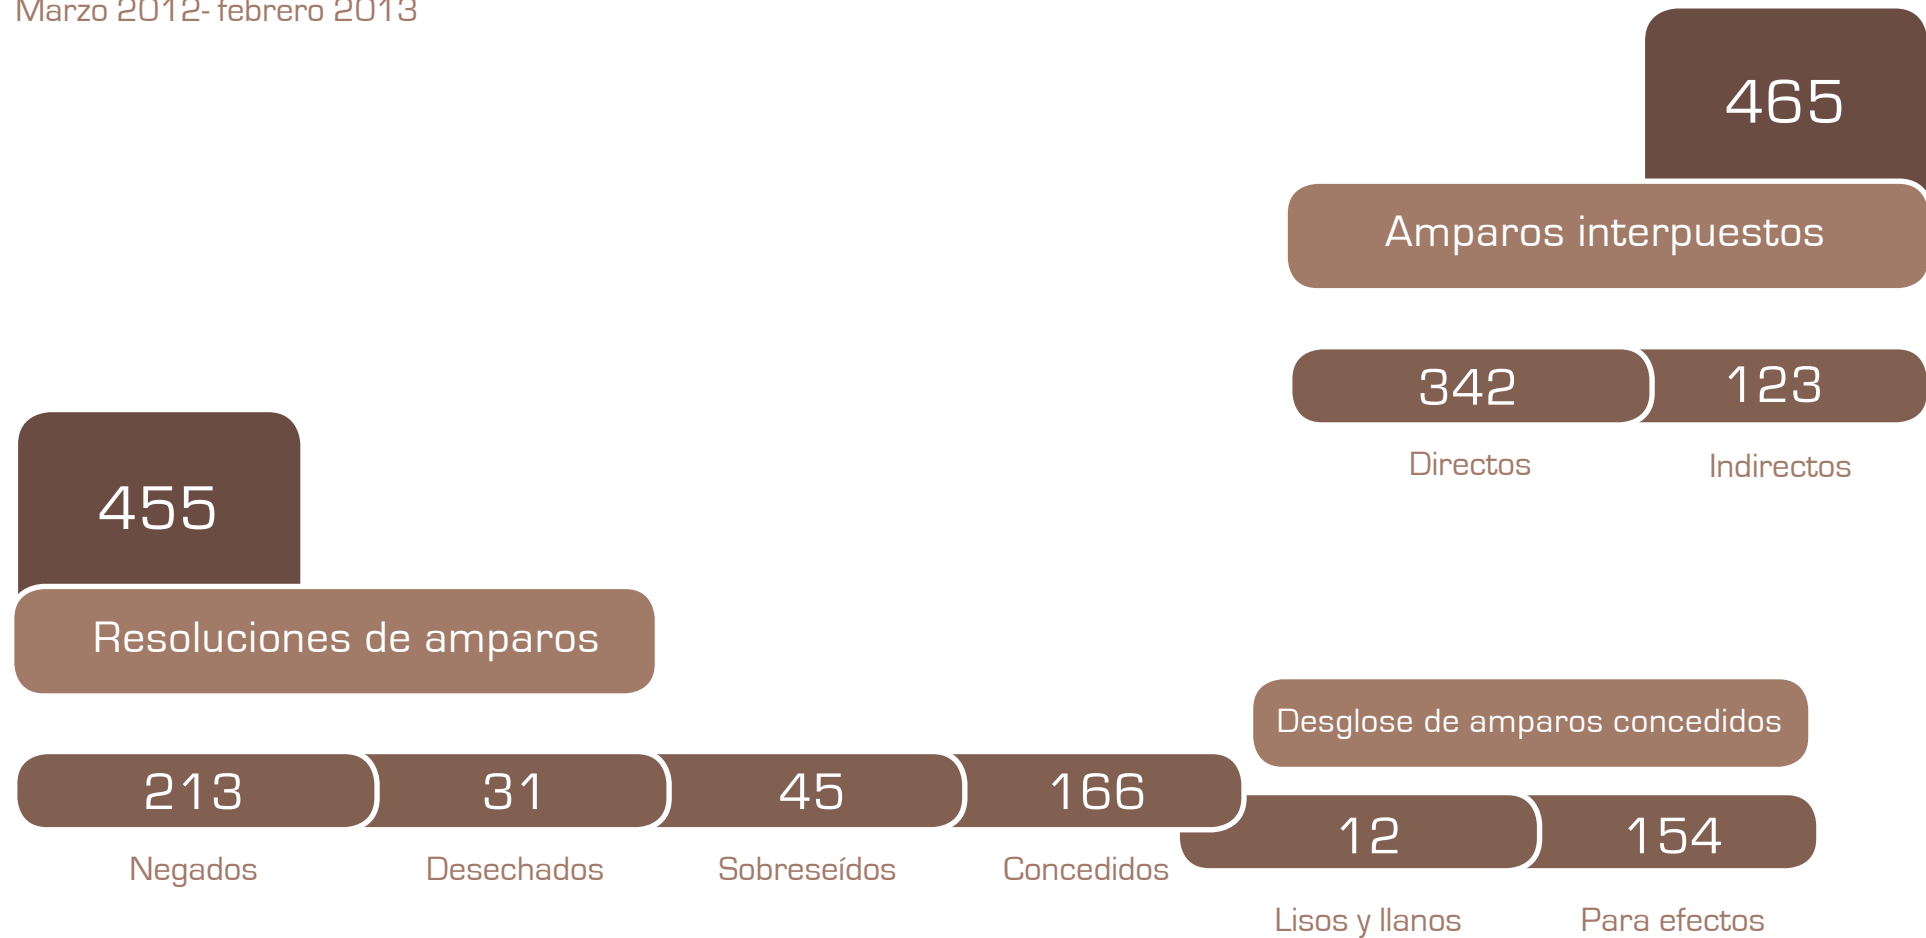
Marzo 2012- febrero 2013

465

Amparos interpuestos

342 Directos

123 Indirectos

455

Resoluciones de amparos

213 Negados

31 Desechados

45 Sobreseídos

166 Concedidos

Desglose de amparos concedidos

12 Lisos y llanos

154 Para efectos